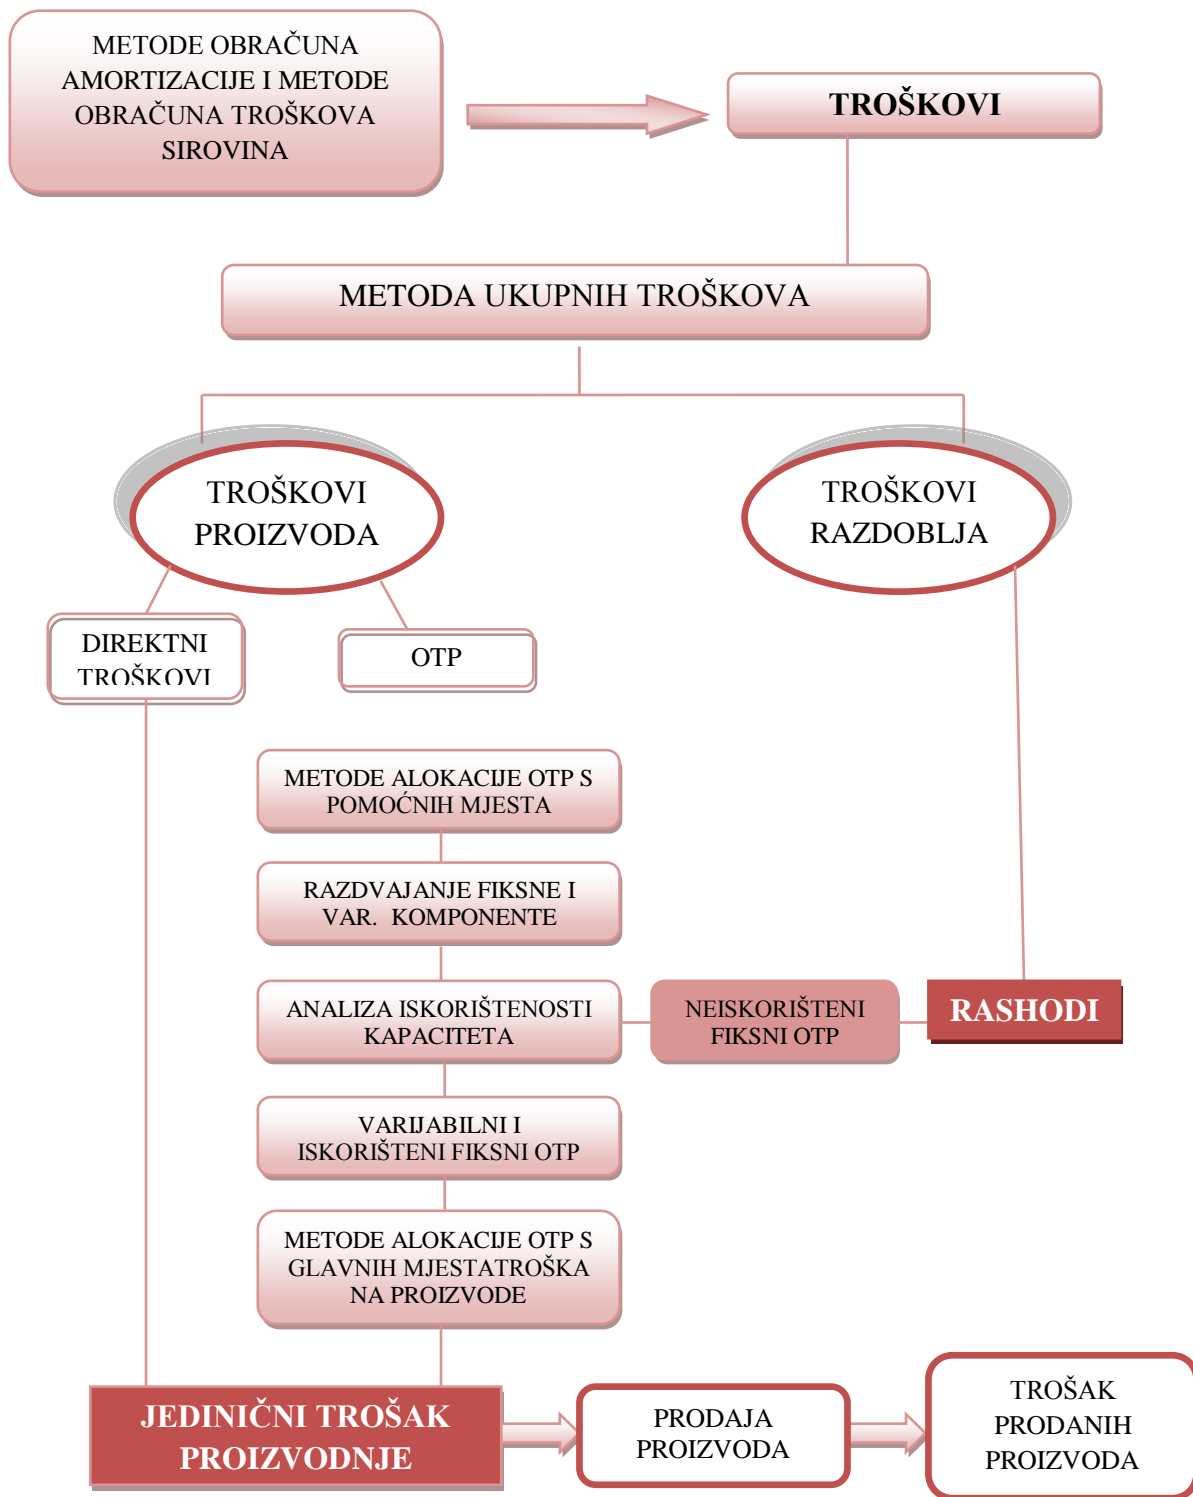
METODE OBRAČUNA AMORTIZACIJE I METODE OBRAČUNA TROŠKOVA SIROVINA

TROŠKOVI

METODA UKUPNIH TROŠKOVA

TROŠKOVI PROIZVODA

TROŠKOVI RAZDOBLJA

DIREKTNI TROŠKOVI

OTP

METODE ALOKACIJE OTP S POMOĆNIH MJESTA

RAZDVAJANJE FIKSNE I VAR. KOMPONENTE

ANALIZA ISKORIŠTENOSTI KAPACITETA

NEISKORIŠTENI FIKSNI OTP

RASHODI

VARIJABILNI I ISKORIŠTENI FIKSNI OTP

METODE ALOKACIJE OTP S GLAVNIH MJESTATROŠKA NA PROIZVODE

JEDINIČNI TROŠAK PROIZVODNJE

PRODAJA PROIZVODA

TROŠAK PRODANIH PROIZVODA